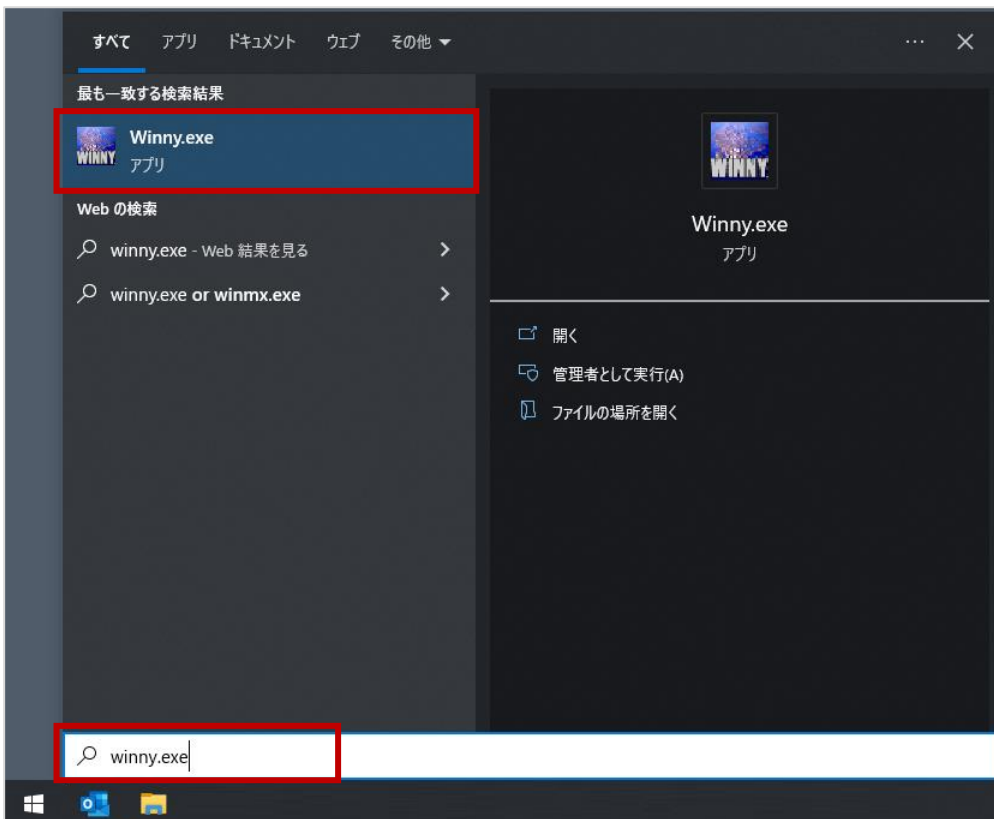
すべて アプリ ドキュメント ウェブ その他 ▾ ··· ✕

最も一致する検索結果

WINNY Winny.exe
アプリ

Web の検索

winny.exe - Web 結果を見る >

winny.exe or winmx.exe >

WINNY

Winny.exe
アプリ

開く

管理者として実行(A)

ファイルの場所を開く

winny.exe